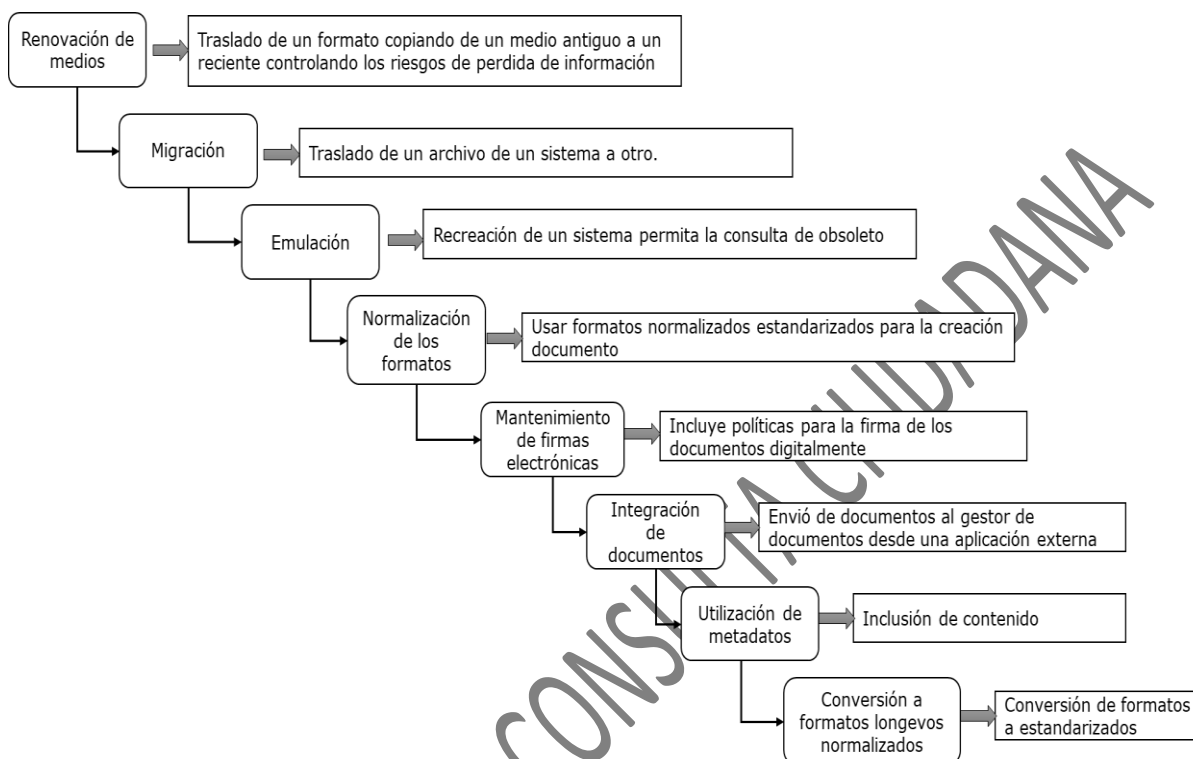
Renovación de medios

Traslado de un formato copiando de un medio antiguo a un reciente controlando los riesgos de perdida de información

Migración

Traslado de un archivo de un sistema a otro.

Emulación

Recreación de un sistema permita la consulta de obsoleto

Normalización de los formatos

Usar formatos normalizados estandarizados para la creación documento

Mantenimiento de firmas electrónicas

Incluye políticas para la firma de los documentos digitalmente

Integración de documentos

Envió de documentos al gestor de documentos desde una aplicación externa

Utilización de metadatos

Inclusión de contenido

Conversión a formatos longevos normalizados

Conversión de formatos a estandarizados

CONSULTA CIUDADANA